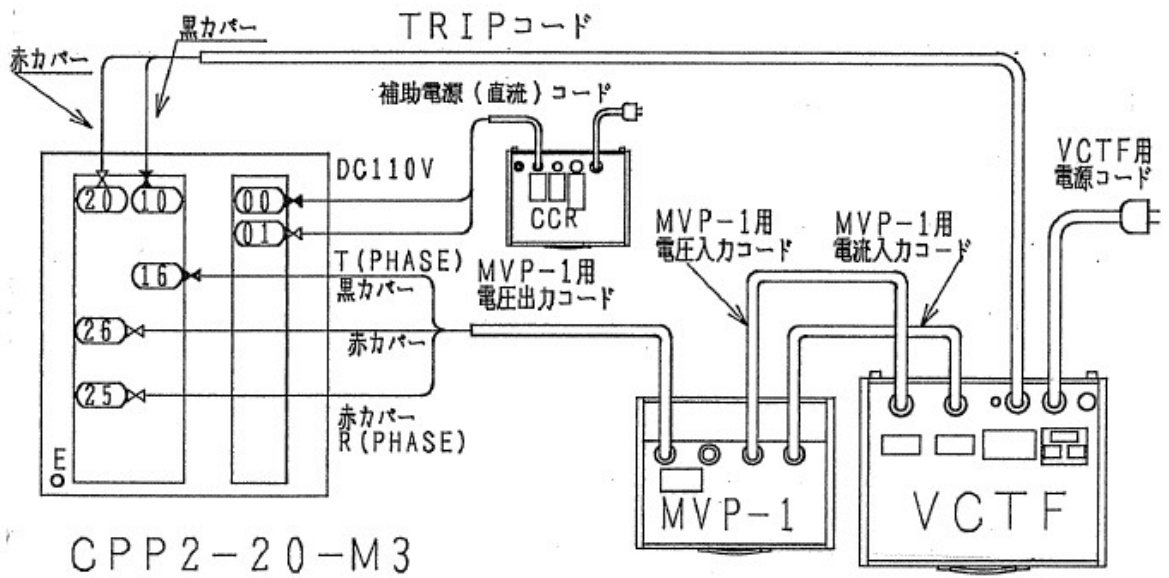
TRIPコード

黒カバー

赤カバー

補助電源（直流）コード

DC110V

20 10

00

01

CCR

VCTF用
電源コード

MVP−1用
電圧入力コード

MVP−1用
電流入力コード

T（PHASE）
黒カバー

MVP−1用
電圧出力コード

16

26

赤カバー

25

赤カバー
R（PHASE）

E

MVP−1

VCTF

CPP2−20−M3